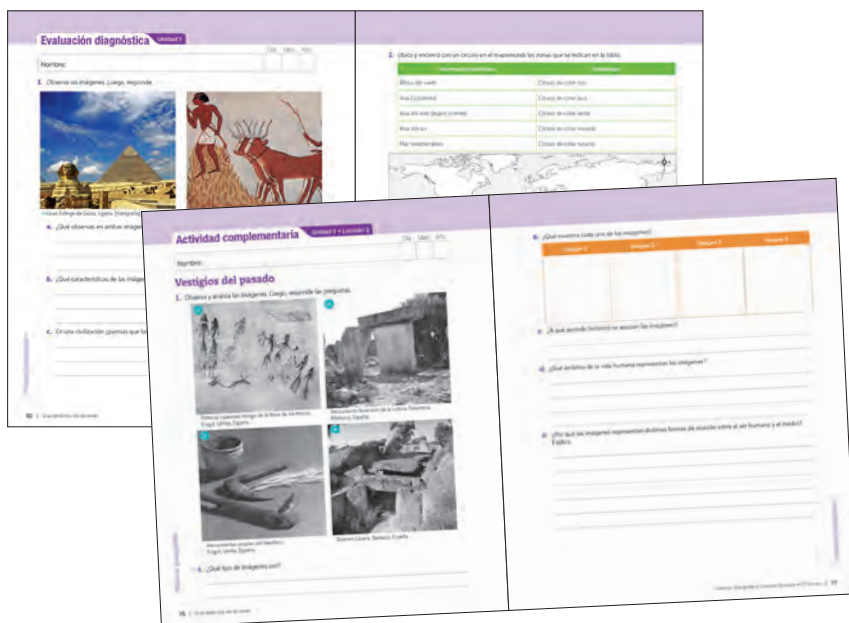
Evaluación diagnóstica Unidad 1

Día Mes Año

Nombre:

1. Observa las imágenes. Luego, responde.

a. ¿Qué observas en ambas imágenes?

b. ¿Qué características de las imágenes

c. En una civilización ¿piensas que la

92 | Una distinta de tercero

2. Ubica y encierra con un círculo en el mapamundi las zonas que se indican en la tabla.

| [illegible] | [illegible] |
|---|---|
| Africa del norte | Círculo de color rojo |
| Asia Occidental | Círculo de color azul |
| Asia del este (Japón) (verde) | Círculo de color verde |
| Asia del sur | Círculo de color morado |
| Mar mediterráneo | Círculo de color naranjo |

Actividad complementaria Unidad 1 • Lección 1

Día Mes Año

Nombre:

Vestigios del pasado

1. Observa y analiza las imágenes. Luego, responde las preguntas.

Pinturas rupestres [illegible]

Monumento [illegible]

Herramientas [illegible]

Dolmen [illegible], España

a. ¿Qué tipo de imágenes son?

b. ¿Qué muestra cada una de las imágenes?

| Imagen 1 | Imagen 2 | Imagen 3 | Imagen 4 |
|---|---|---|---|
| | | | |

c. ¿A qué periodo histórico se asocian las imágenes?

d. ¿Qué ámbitos de la vida humana representan las imágenes?

e. ¿Por qué las imágenes representan distintas formas de relación entre el ser humano y el medio? Explica.

76 | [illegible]

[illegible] | 77